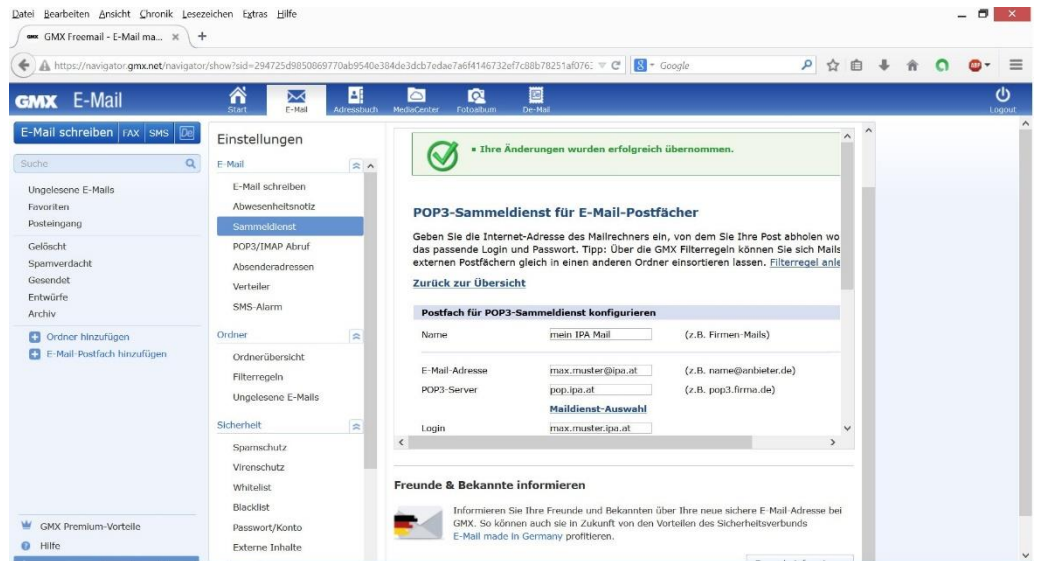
Datei Bearbeiten Ansicht Chronik Lesezeichen Extras Hilfe

GMX Freemail - E-Mail ma... ×

https://navigator.gmx.net/navigator/show?sid=294725d9850869770ab9540e384de3dcb7edae7a6f4146732ef7c88b78251af076:

Google

GMX E-Mail

Start E-Mail Adressbuch MediaCenter Fotoalbum De-Mail

Logout

E-Mail schreiben FAX SMS De

Suche

Ungelesene E-Mails
Favoriten
Posteingang

Gelöscht
Spamverdacht
Gesendet
Entwürfe
Archiv

Ordner hinzufügen
E-Mail-Postfach hinzufügen

GMX Premium-Vorteile
Hilfe

Einstellungen

E-Mail
E-Mail schreiben
Abwesenheitsnotiz
Sammeldienst
POP3/IMAP Abruf
Absenderadressen
Verteiler
SMS-Alarm

Ordner
Ordnerübersicht
Filterregeln
Ungelesene E-Mails

Sicherheit
Spamschutz
Virenschutz
Whitelist
Blacklist
Passwort/Konto
Externe Inhalte

• Ihre Änderungen wurden erfolgreich übernommen.

POP3-Sammeldienst für E-Mail-Postfächer

Geben Sie die Internet-Adresse des Mailrechners ein, von dem Sie Ihre Post abholen wo das passende Login und Passwort. Tipp: Über die GMX Filterregeln können Sie sich Mails externen Postfächern gleich in einen anderen Ordner einsortieren lassen. Filterregel anle

Zurück zur Übersicht

Postfach für POP3-Sammeldienst konfigurieren

| | | |
|---|---|---|
| Name | mein IPA Mail | (z.B. Firmen-Mails) |
| E-Mail-Adresse | max.muster@ipa.at | (z.B. name@anbieter.de) |
| POP3-Server | pop.ipa.at | (z.B. pop3.firma.de) |
| | Maildienst-Auswahl | |
| Login | max.muster.ipa.at | |

Freunde & Bekannte informieren

Informieren Sie Ihre Freunde und Bekannten über Ihre neue sichere E-Mail-Adresse bei GMX. So können auch sie in Zukunft von den Vorteilen des Sicherheitsverbunds E-Mail made in Germany profitieren.